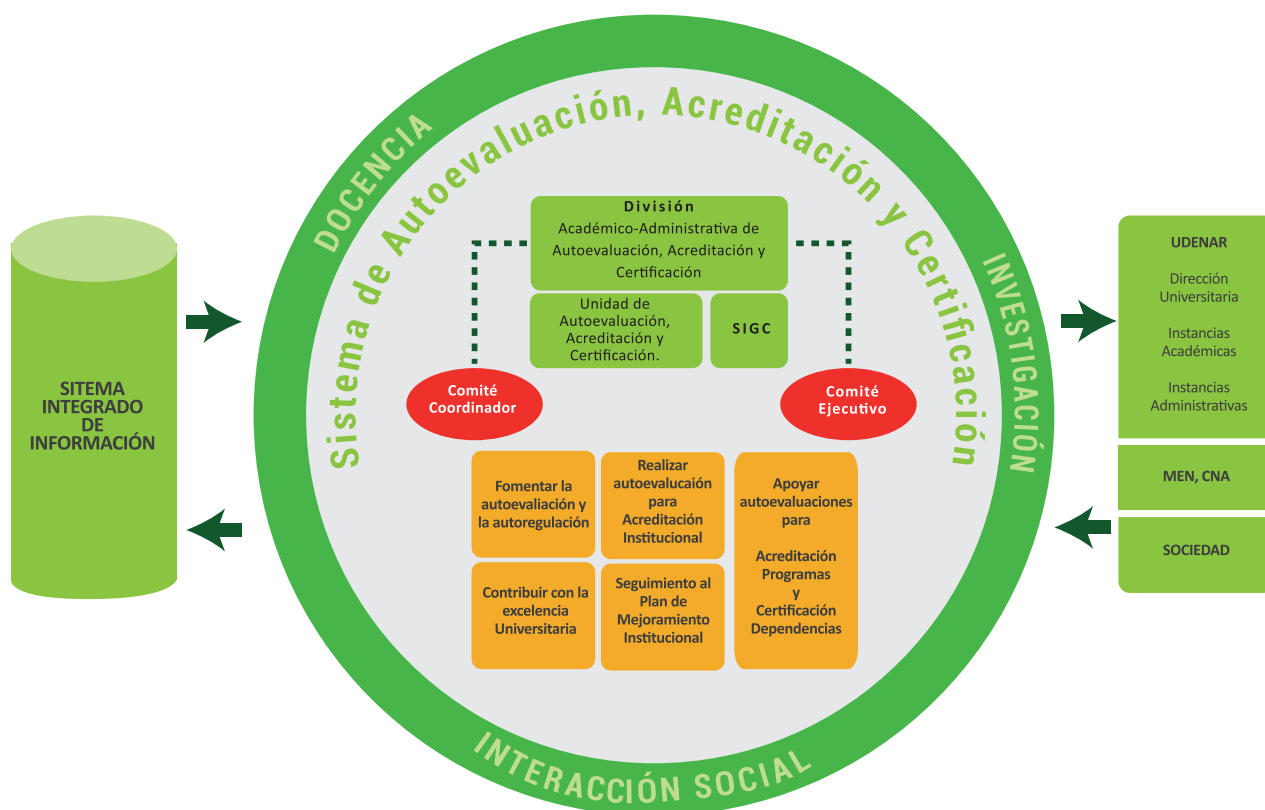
SITEMA INTEGRADO DE INFORMACIÓN

DOCENCIA

Sistema de Autoevaluación, Acreditación y Certificación

INVESTIGACIÓN

División
Académico-Administrativa de Autoevaluación, Acreditación y Certificación

Unidad de Autoevaluación, Acreditación y Certificación.

SIGC

Comité Coordinador

Comité Ejecutivo

Fomentar la autoevaliación y la autoregulación

Realizar autoevalucaión para Acreditación Institucional

Apoyar autoevaluaciones para

Acreditación Programas y Certificación Dependencias

Contribuir con la excelencia Universitaria

Seguimiento al Plan de Mejoramiento Institucional

INTERACCIÓN SOCIAL

UDENAR

Dirección Universitaria

Instancias Académicas

Instancias Administrativas

MEN, CNA

SOCIEDAD